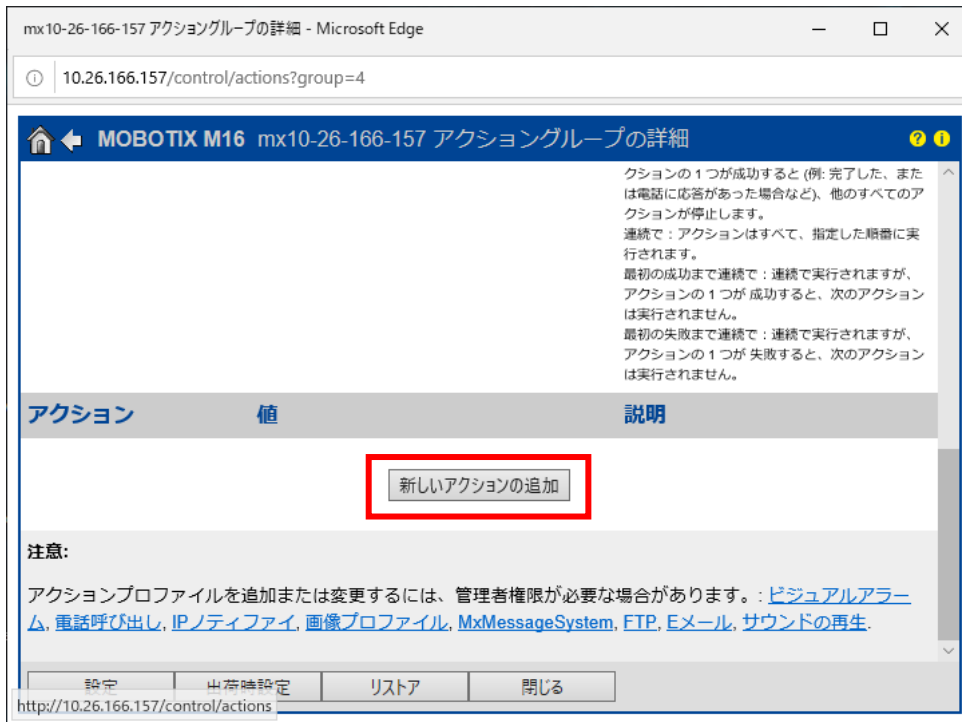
mx10-26-166-157 アクショングループの詳細 - Microsoft Edge

10.26.166.157/control/actions?group=4

MOBOTIX M16 mx10-26-166-157 アクショングループの詳細

クションの 1 つが成功すると (例: 完了した、または電話に応答があった場合など)、他のすべてのアクションが停止します。
連続で：アクションはすべて、指定した順番に実行されます。
最初の成功まで連続で：連続で実行されますが、アクションの 1 つが 成功すると、次のアクションは実行されません。
最初の失敗まで連続で：連続で実行されますが、アクションの 1 つが 失敗すると、次のアクションは実行されません。

| アクション | 値 | 説明 |
|---|---|---|

新しいアクションの追加

注意:

アクションプロファイルを追加または変更するには、管理者権限が必要な場合があります。: ビジュアルアラーム, 電話呼び出し, IPノティファイ, 画像プロファイル, MxMessageSystem, FTP, Eメール, サウンドの再生.

設定 出荷時設定 リストア 閉じる

http://10.26.166.157/control/actions